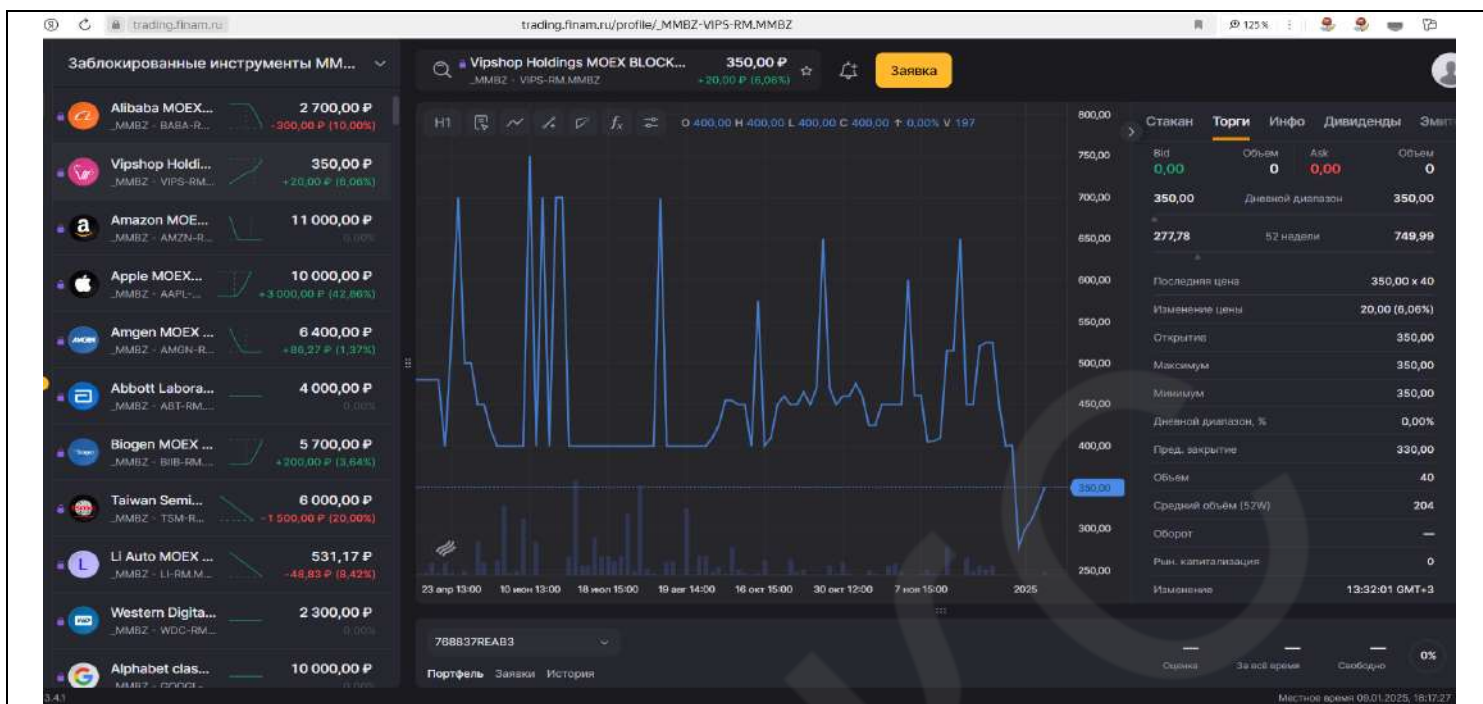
trading.finam.ru    trading.finam.ru/profile/_MMBZ-VIPS-RM.MMBZ    125%

Заблокированные инструменты ММ...

Alibaba MOEX... _MMBZ · BABA-R... 2 700,00 ₽ -300,00 ₽ (10,00%)
Vipshop Holdi... _MMBZ · VIPS-RM... 350,00 ₽ +20,00 ₽ (6,06%)
Amazon MOE... _MMBZ · AMZN-R... 11 000,00 ₽ 0,00%
Apple MOEX... _MMBZ · AAPL-... 10 000,00 ₽ +3 000,00 ₽ (42,86%)
Amgen MOEX ... _MMBZ · AMGN-R... 6 400,00 ₽ +86,27 ₽ (1,37%)
Abbott Labora... _MMBZ · ABT-RM... 4 000,00 ₽ 0,00%
Biogen MOEX ... _MMBZ · BIIB-RM... 5 700,00 ₽ +200,00 ₽ (3,64%)
Taiwan Semi... _MMBZ · TSM-R... 6 000,00 ₽ -1 500,00 ₽ (20,00%)
Li Auto MOEX ... _MMBZ · LI-RM.M... 531,17 ₽ -46,83 ₽ (8,42%)
Western Digita... _MMBZ · WDC-RM... 2 300,00 ₽ 0,00%
Alphabet clas... _MMBZ · GOOGL... 10 000,00 ₽

Vipshop Holdings MOEX BLOCK... _MMBZ · VIPS-RM.MMBZ 350,00 ₽ +20,00 ₽ (6,06%)
Заявка

H1 $f_x$ O 400,00 H 400,00 L 400,00 C 400,00 ↑ 0,00% V 197

800,00 750,00 700,00 650,00 600,00 550,00 500,00 450,00 400,00 350,00 300,00 250,00

23 апр 13:00 10 мая 13:00 18 июл 15:00 19 авг 14:00 16 окт 15:00 30 окт 12:00 7 ноя 15:00 2025

Стакан Торги Инфо Дивиденды Эмит

| Bid | Объем | Ask | Объем |
|---|---|---|---|
| 0,00 | 0 | 0,00 | 0 |

350,00 Дневной диапазон 350,00
277,78 52 недели 749,99

| | |
|---|---|
| Последняя цена | 350,00 x 40 |
| Изменение цены | 20,00 (6,06%) |
| Открытие | 350,00 |
| Максимум | 350,00 |
| Минимум | 350,00 |
| Дневной диапазон, % | 0,00% |
| Пред. закрытие | 330,00 |
| Объем | 40 |
| Средний объём (52W) | 204 |
| Оборот | — |
| Рын. капитализация | 0 |
| Изменение | 13:32:01 GMT+3 |

788837REAB3
Портфель Заявки История

— Оценка — За всё время — Свободно 0%

3.4.1
Местное время 08.01.2025, 18:17:27